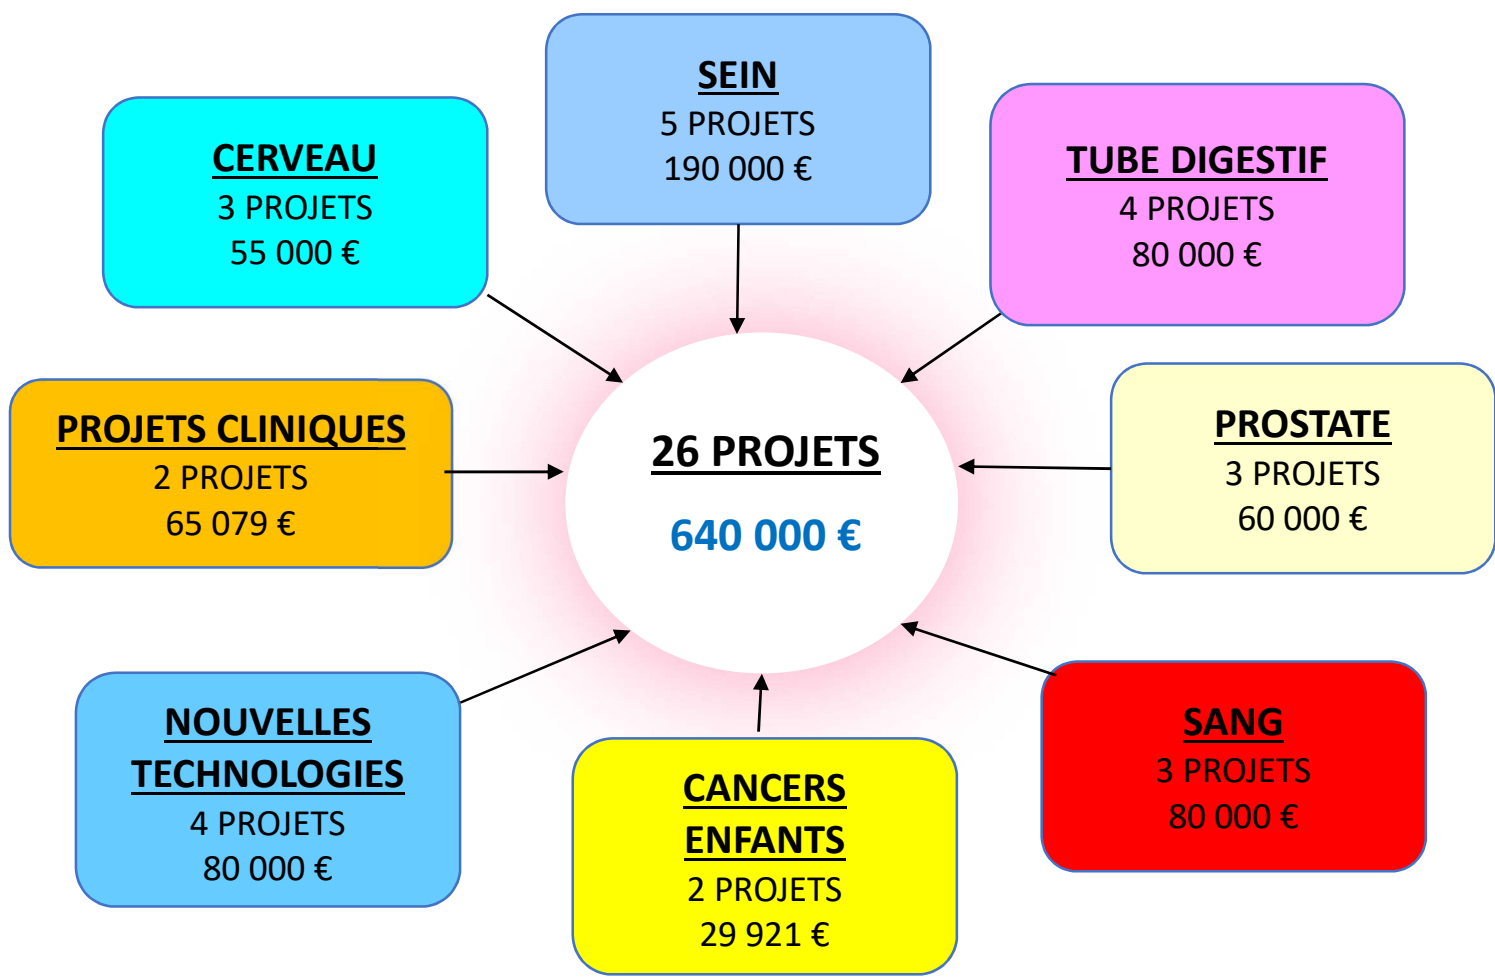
SEIN
5 PROJETS
190 000 €

CERVEAU
3 PROJETS
55 000 €

TUBE DIGESTIF
4 PROJETS
80 000 €

PROJETS CLINIQUES
2 PROJETS
65 079 €

26 PROJETS

640 000 €

PROSTATE
3 PROJETS
60 000 €

NOUVELLES TECHNOLOGIES
4 PROJETS
80 000 €

CANCERS ENFANTS
2 PROJETS
29 921 €

SANG
3 PROJETS
80 000 €